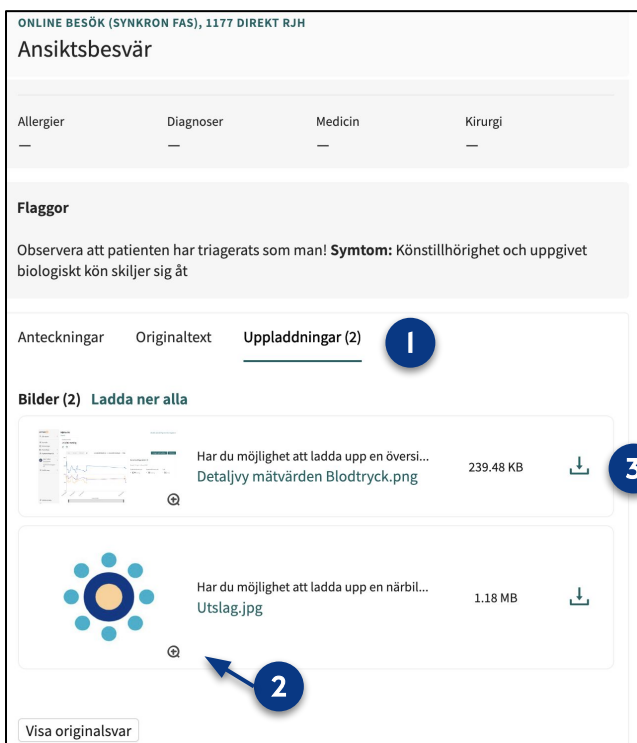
ONLINE BESÖK (SYNKRON FAS), 1177 DIREKT RJH
Ansiktsbesvär

| Allergier | Diagnoser | Medicin | Kirurgi |
|---|---|---|---|
| — | — | — | — |

Flaggor

Observera att patienten har triagerats som man! **Symtom:** Könstillhörighet och uppgivet biologiskt kön skiljer sig åt

Anteckningar Originaltext Uppladdningar (2) 1

Bilder (2) Ladda ner alla

Har du möjlighet att ladda upp en översi...
Detaljvy mätvärden Blodtryck.png
239.48 KB
3

Har du möjlighet att ladda upp en närbil...
Utslag.jpg
1.18 MB

2

Visa originalsvar